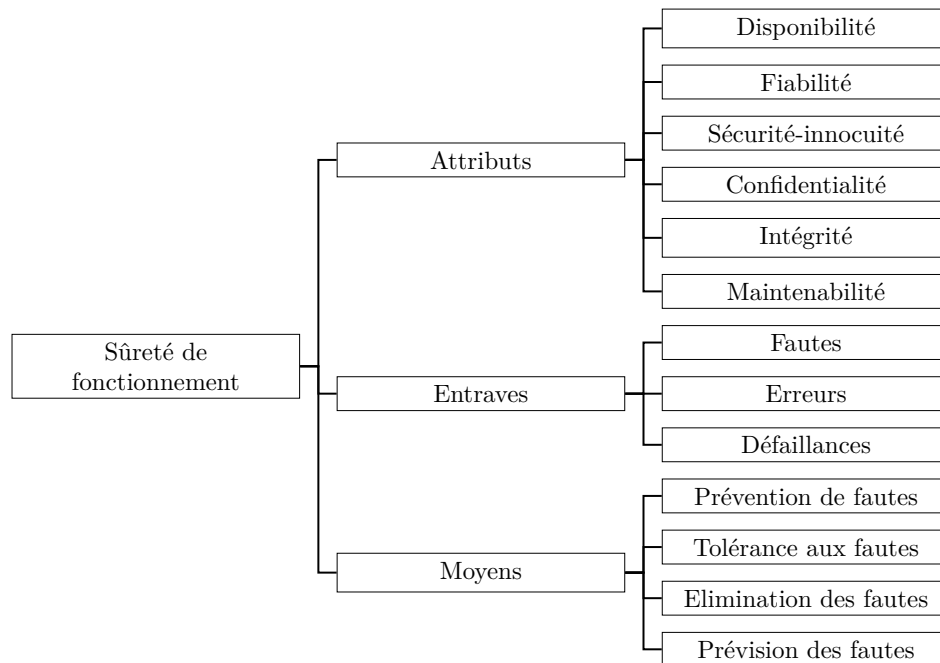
Sûreté de fonctionnement

Attributs

Disponibilité

Fiabilité

Sécurité-innocuité

Confidentialité

Intégrité

Maintenabilité

Entraves

Fautes

Erreurs

Défaillances

Moyens

Prévention de fautes

Tolérance aux fautes

Elimination des fautes

Prévision des fautes